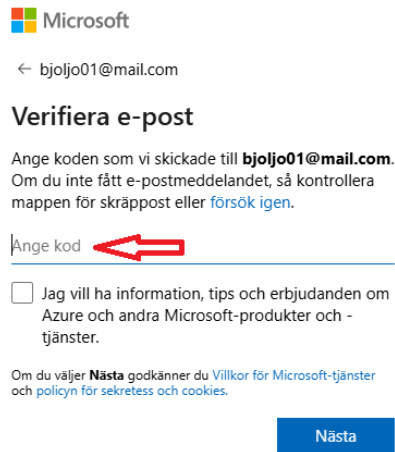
Microsoft

← bjoljo01@mail.com

Verifiera e-post

Ange koden som vi skickade till **bjoljo01@mail.com**. Om du inte fått e-postmeddelandet, så kontrollera mappen för skräppost eller försök igen.

Ange kod

Jag vill ha information, tips och erbjudanden om Azure och andra Microsoft-produkter och -tjänster.

Om du väljer **Nästa** godkänner du Villkor för Microsoft-tjänster och policyn för sekretess och cookies.

Nästa